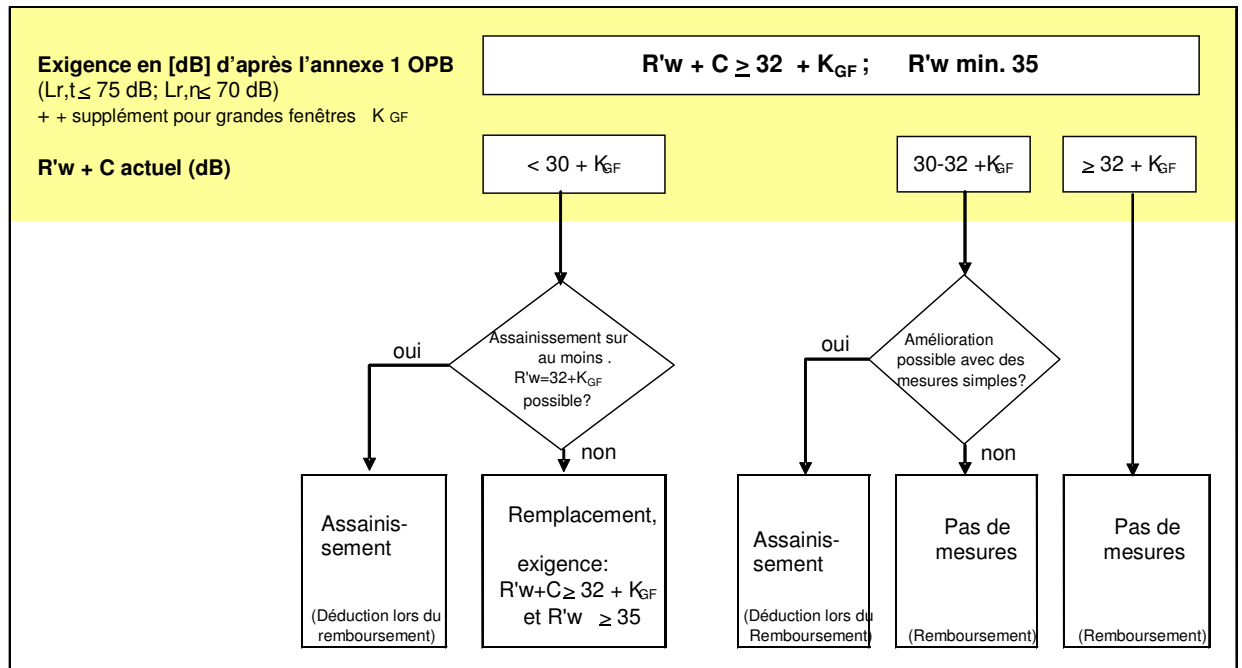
**Exigence en [dB] d'après l'annexe 1 OPB**
(Lr,t $\leq$ 75 dB; Lr,n $\leq$ 70 dB)
+ + supplément pour grandes fenêtres K GF

**R'w + C $\geq$ 32 + $K_{GF}$ ; R'w min. 35**

**R'w + C actuel (dB)**

< 30 + $K_{GF}$

30-32 + $K_{GF}$

$\geq$ 32 + $K_{GF}$

oui

Assainissement sur au moins . R'w=32+$K_{GF}$ possible?

non

oui

Amélioration possible avec des mesures simples?

non

Assainissement

(Déduction lors du remboursement)

Remplacement,

exigence: R'w+C $\geq$ 32 + $K_{GF}$ et R'w $\geq$ 35

Assainissement

(Déduction lors du Remboursement)

Pas de mesures

(Remboursement)

Pas de mesures

(Remboursement)